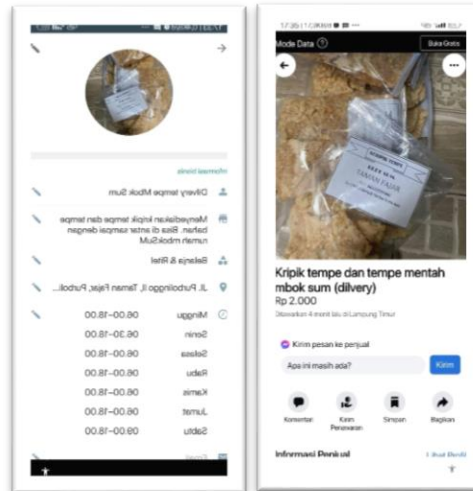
Informasi bisnis

Dilvery tempe Mbok Sum

Menyediakan kripik tempe dan tempe bahan. Bisa di antar sampai dengan rumah mbokSuM

Belanja & Ritel

Jl. Purbolinggo II, Taman Fajar, Purbol...

| Minggu | 06.00–18.00 |
|---|---|
| Senin | 06.30–18.00 |
| Selasa | 06.00–18.00 |
| Rabu | 06.00–18.00 |
| Kamis | 06.00–18.00 |
| Jumat | 06.00–18.00 |
| Sabtu | 09.00–18.00 |

17:35 | 1,0KB/d

Mode Data

Buka Gratis

Kripik tempe dan tempe mentah mbok sum (dilvery)

Rp 2.000

Ditawarkan 4 menit lalu di Lampung Timur

Kirim pesan ke penjual

Apa ini masih ada?

Kirim

Komentar

Kirim Penawaran

Simpan

Bagikan

Informasi Penjual

Lihat Profil